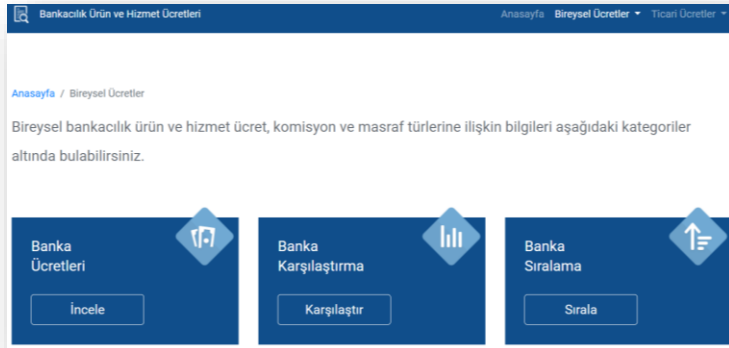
Bankacılık Ürün ve Hizmet Ücretleri

Anasayfa Bireysel Ücretler ▾ Ticari Ücretler ▾

Anasayfa / Bireysel Ücretler

Bireysel bankacılık ürün ve hizmet ücret, komisyon ve masraf türlerine ilişkin bilgileri aşağıdaki kategoriler altında bulabilirsiniz.

Banka Ücretleri

İncele

Banka Karşılaştırma

Karşılaştır

Banka Sıralama

Sırala